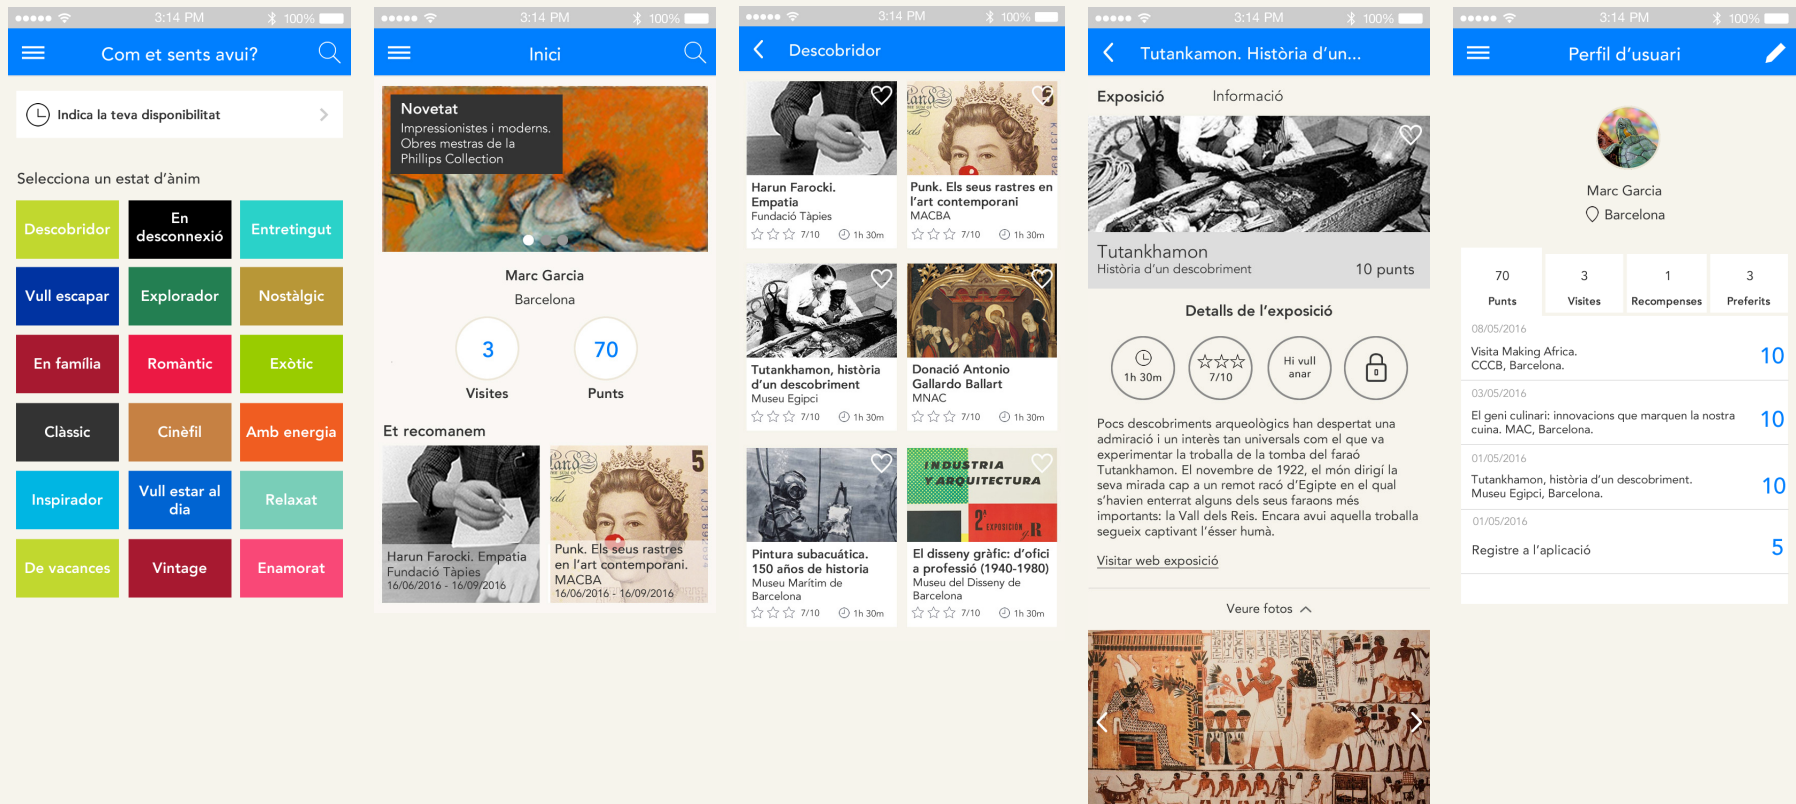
●●●●● 3:14 PM 100%
Com et sents avui?
Indica la teva disponibilitat
Selecciona un estat d'ànim
Descobridor
En desconnexió
Entretingut
Vull escapar
Explorador
Nostàlgic
En família
Romàntic
Exòtic
Clàssic
Cinèfil
Amb energia
Inspirador
Vull estar al dia
Relaxat
De vacances
Vintage
Enamorat

●●●●● 3:14 PM 100%
Inici
Novetat
Impressionistes i moderns. Obres mestras de la Phillips Collection
Marc Garcia
Barcelona
3
Visites
70
Punts
Et recomanem
Harun Farocki. Empatia
Fundació Tàpies
16/06/2016 - 16/09/2016
Punk. Els seus rastres en l'art contemporani.
MACBA
16/06/2016 - 16/09/2016

●●●●● 3:14 PM 100%
Descobridor
Harun Farocki. Empatia
Fundació Tàpies
7/10 1h 30m
Punk. Els seus rastres en l'art contemporani
MACBA
7/10 1h 30m
Tutankhamon, història d'un descobriment
Museu Egipci
7/10 1h 30m
Donació Antonio Gallardo Ballart
MNAC
7/10 1h 30m
Pintura subacuática. 150 años de historia
Museu Marítim de Barcelona
7/10 1h 30m
INDUSTRIA Y ARQUITECTURA
El disseny gràfic: d'ofici a professió (1940-1980)
Museu del Disseny de Barcelona
7/10 1h 30m

●●●●● 3:14 PM 100%
Tutankamon. Història d'un...
Exposició
Informació
Tutankhamon
Història d'un descobriment
10 punts
Detalls de l'exposició
1h 30m
7/10
Hi vull anar
0
Pocs descobriments arqueològics han despertat una admiració i un interès tan universals com el que va experimentar la troballa de la tomba del faraó Tutankhamon. El novembre de 1922, el món dirigí la seva mirada cap a un remot racó d'Egipte en el qual s'havien enterrat alguns dels seus faraons més importants: la Vall dels Reis. Encara avui aquella troballa segueix captivant l'ésser humà.
Visitar web exposició
Veure fotos

●●●●● 3:14 PM 100%
Perfil d'usuari
Marc Garcia
Barcelona
| 70 | 3 | 1 | 3 |
|---|---|---|---|
| Punts | Visites | Recompenses | Preferits |
08/05/2016
Visita Making Africa. CCCB, Barcelona. 10
03/05/2016
El geni culinari: innovacions que marquen la nostra cuina. MAC, Barcelona. 10
01/05/2016
Tutankhamon, història d'un descobriment. Museu Egipci, Barcelona. 10
01/05/2016
Registre a l'aplicació 5